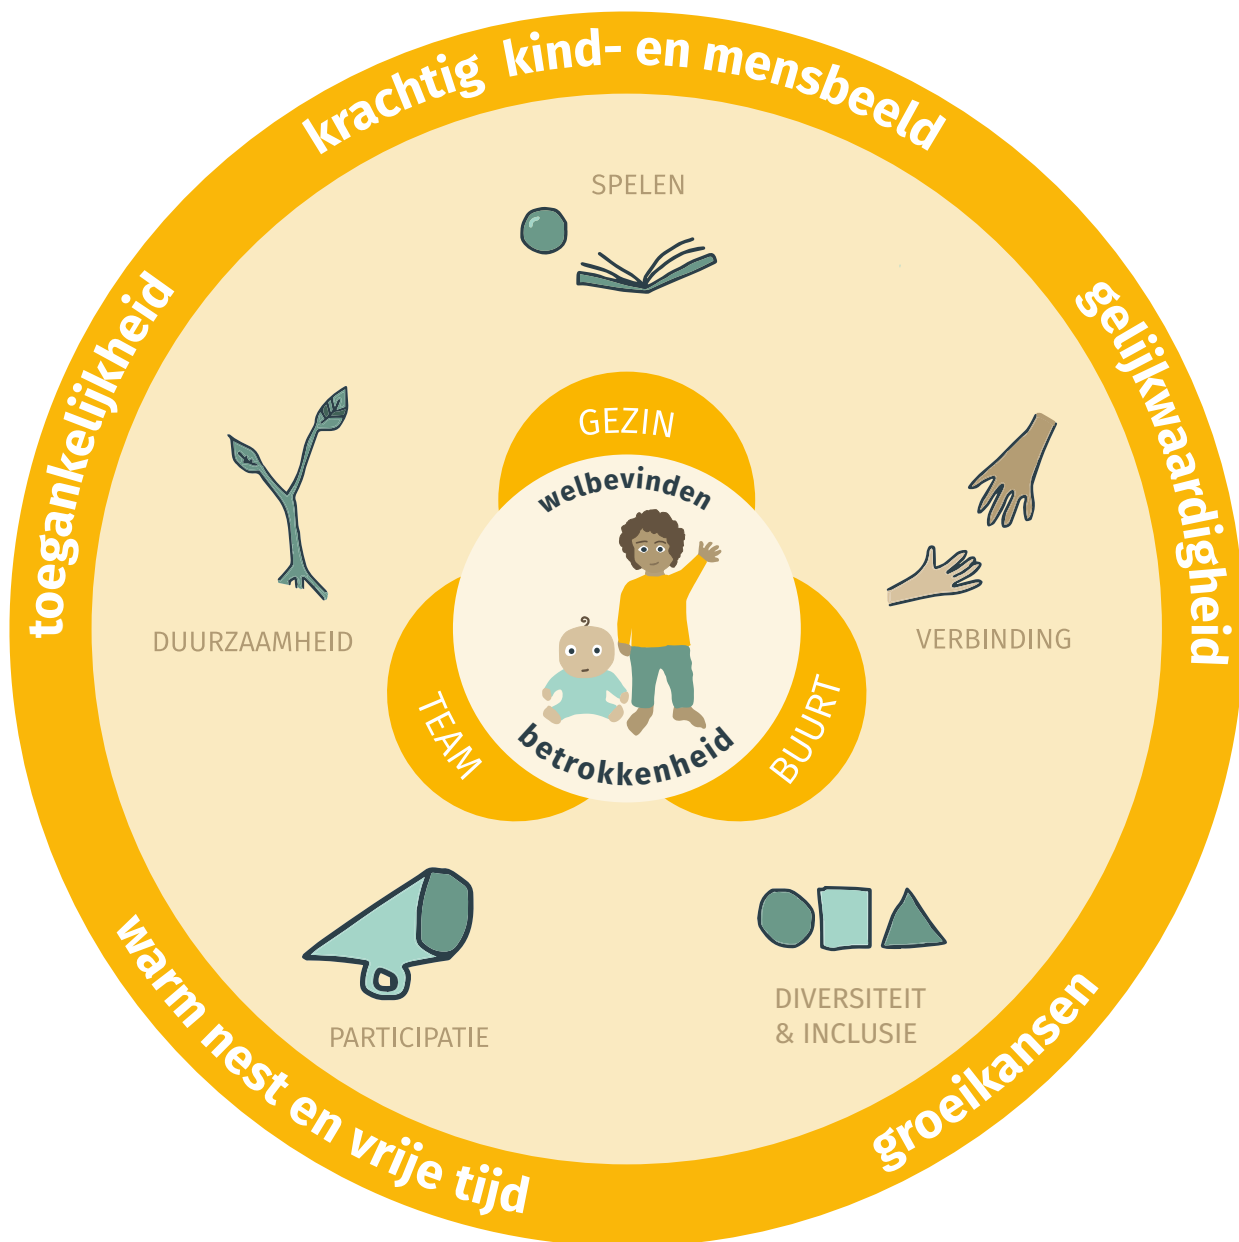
krachtig kind- en mensbeeld

gelijkwaardigheid

groeikansen

warm nest en vrije tijd

toegankelijkheid

SPELEN

VERBINDING

DIVERSITEIT & INCLUSIE

PARTICIPATIE

DUURZAAMHEID

GEZIN

TEAM

BUURT

welbevinden

betrokkenheid